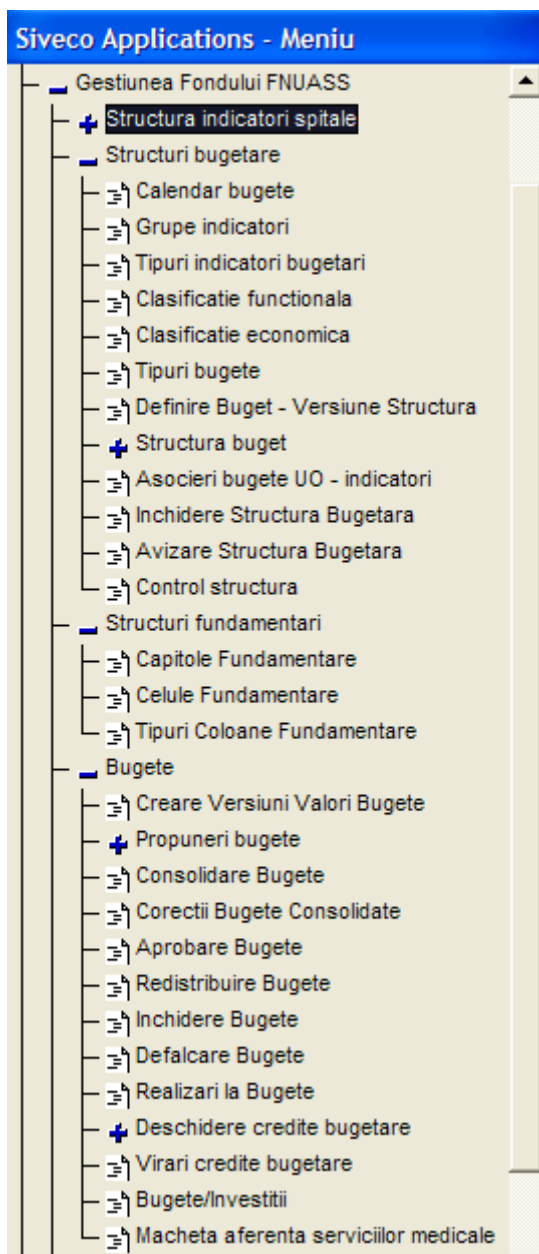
Siveco Applications - Meniu

Gestiunea Fondului FNUASS
Structura indicatori spitale
Structuri bugetare
Calendar bugete
Grupe indicatori
Tipuri indicatori bugetari
Clasificatie functionala
Clasificatie economica
Tipuri bugete
Definire Buget - Versiune Structura
Structura buget
Asocieri bugete UO - indicatori
Inchidere Structura Bugetara
Avizare Structura Bugetara
Control structura
Structuri fundamentari
Capitole Fundamentare
Celule Fundamentare
Tipuri Coloane Fundamentare
Bugete
Creare Versiuni Valori Bugete
Propuneri bugete
Consolidare Bugete
Corectii Bugete Consolidate
Aprobare Bugete
Redistribuire Bugete
Inchidere Bugete
Defalcare Bugete
Realizari la Bugete
Deschidere credite bugetare
Virari credite bugetare
Bugete/Investitii
Macheta aferenta serviciilor medicale